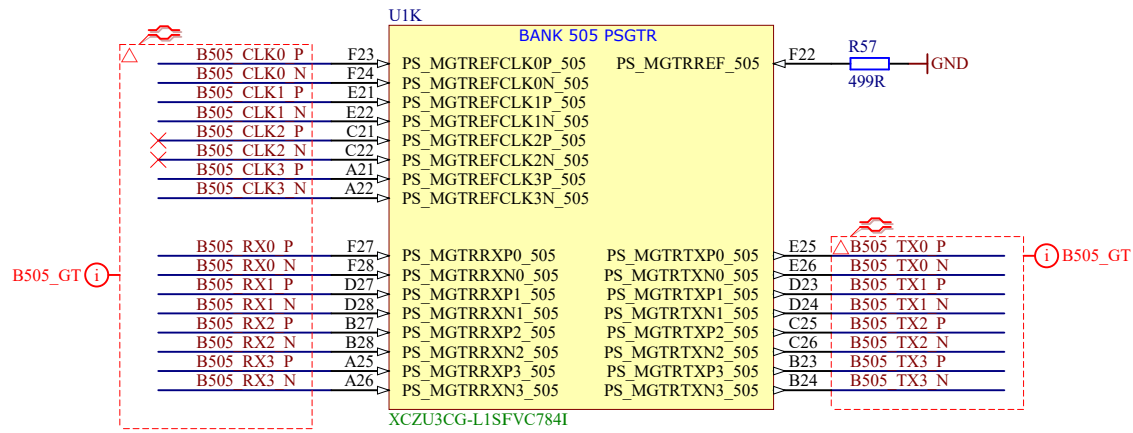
U1K
BANK 505 PSGTR

B505_CLK0_P F23 PS_MGTREFCLK0P_505
B505_CLK0_N F24 PS_MGTREFCLK0N_505
B505_CLK1_P E21 PS_MGTREFCLK1P_505
B505_CLK1_N E22 PS_MGTREFCLK1N_505
B505_CLK2_P C21 PS_MGTREFCLK2P_505
B505_CLK2_N C22 PS_MGTREFCLK2N_505
B505_CLK3_P A21 PS_MGTREFCLK3P_505
B505_CLK3_N A22 PS_MGTREFCLK3N_505

PS_MGTRREF_505 F22 R57 499R GND

B505_GT
B505_RX0_P F27 PS_MGTRRXP0_505
B505_RX0_N F28 PS_MGTRRXN0_505
B505_RX1_P D27 PS_MGTRRXP1_505
B505_RX1_N D28 PS_MGTRRXN1_505
B505_RX2_P B27 PS_MGTRRXP2_505
B505_RX2_N B28 PS_MGTRRXN2_505
B505_RX3_P A25 PS_MGTRRXP3_505
B505_RX3_N A26 PS_MGTRRXN3_505

PS_MGTRTXP0_505 E25 B505_TX0_P
PS_MGTRTXN0_505 E26 B505_TX0_N
PS_MGTRTXP1_505 D23 B505_TX1_P
PS_MGTRTXN1_505 D24 B505_TX1_N
PS_MGTRTXP2_505 C25 B505_TX2_P
PS_MGTRTXN2_505 C26 B505_TX2_N
PS_MGTRTXP3_505 B23 B505_TX3_P
PS_MGTRTXN3_505 B24 B505_TX3_N
B505_GT

XCZU3CG-L1SFVC784I